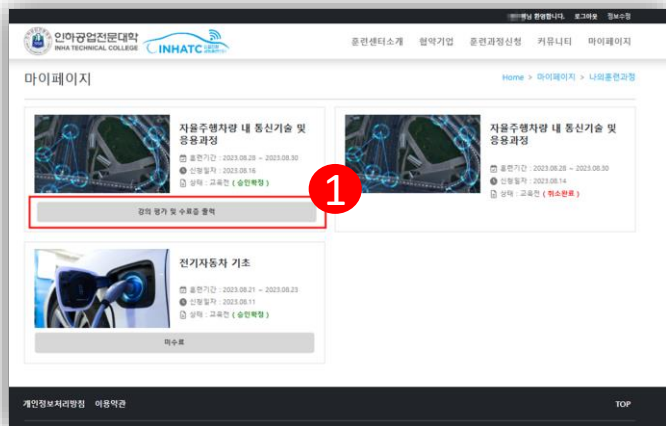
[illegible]님 환영합니다. 로그아웃 정보수정

인하공업전문대학 INHA TECHNICAL COLLEGE

INHATC

훈련센터소개 협약기업 훈련과정신청 커뮤니티 마이페이지

마이페이지

Home > 마이페이지 > 나의훈련과정

자율주행차량 내 통신기술 및 응용과정

훈련기간 : 2023.08.28 ~ 2023.08.30
신청일자 : 2023.08.16
상태 : 교육전 ( 승인확정 )

강의 평가 및 수료증 출력

1

자율주행차량 내 통신기술 및 응용과정

훈련기간 : 2023.08.28 ~ 2023.08.30
신청일자 : 2023.08.14
상태 : 교육전 ( 취소완료 )

전기자동차 기초

훈련기간 : 2023.08.21 ~ 2023.08.23
신청일자 : 2023.08.11
상태 : 교육전 ( 승인확정 )

미수료

개인정보처리방침 이용약관

TOP